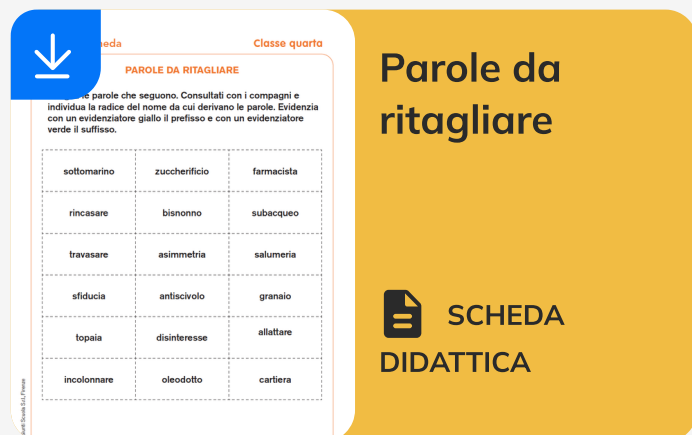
eda

Classe quarta

PAROLE DA RITAGLIARE

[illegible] le parole che seguono. Consultati con i compagni e individua la radice del nome da cui derivano le parole. Evidenzia con un evidenziatore giallo il prefisso e con un evidenziatore verde il suffisso.

| sottomarino | zuccherificio | farmacista |
|---|---|---|
| rincasare | bisnonno | subacqueo |
| travasare | asimmetria | salumeria |
| sfiducia | antiscivolo | granaio |
| topaia | disinteresse | allattare |
| incolonnare | oleodotto | cartiera |

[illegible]unti Scuola S.r.l., Firenze

Parole da ritagliare

SCHEDA DIDATTICA